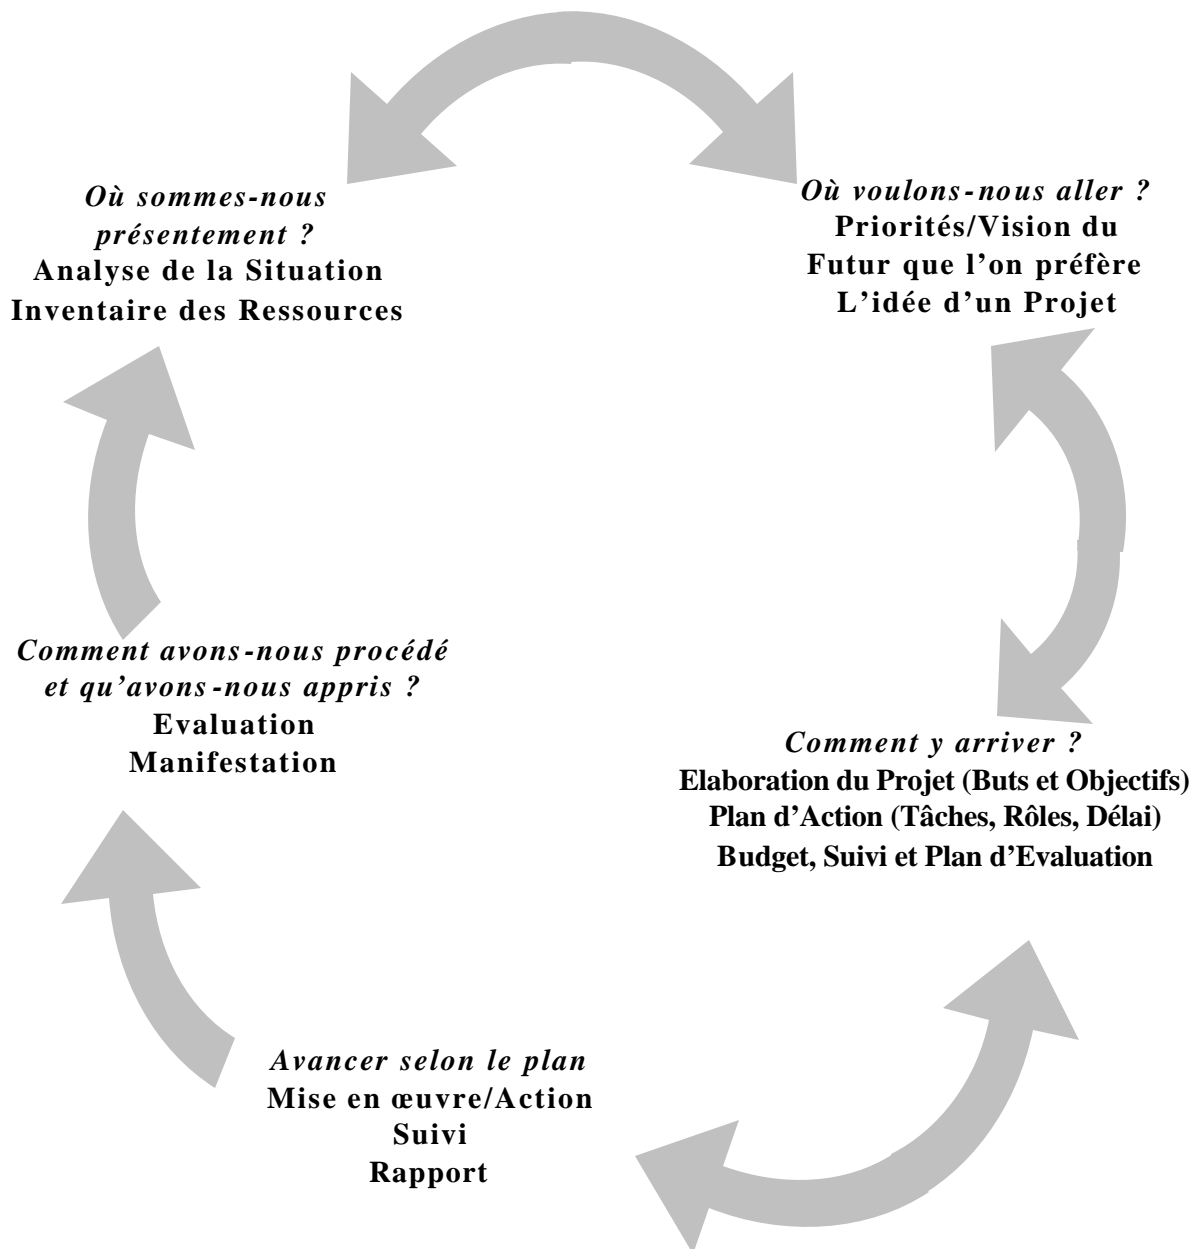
Où sommes-nous présentement ?
Analyse de la Situation
Inventaire des Ressources

Où voulons-nous aller ?
Priorités/Vision du Futur que l'on préfère
L'idée d'un Projet

Comment y arriver ?
Elaboration du Projet (Buts et Objectifs)
Plan d'Action (Tâches, Rôles, Délai)
Budget, Suivi et Plan d'Evaluation

Avancer selon le plan
Mise en œuvre/Action
Suivi
Rapport

Comment avons-nous procédé et qu'avons-nous appris ?
Evaluation
Manifestation